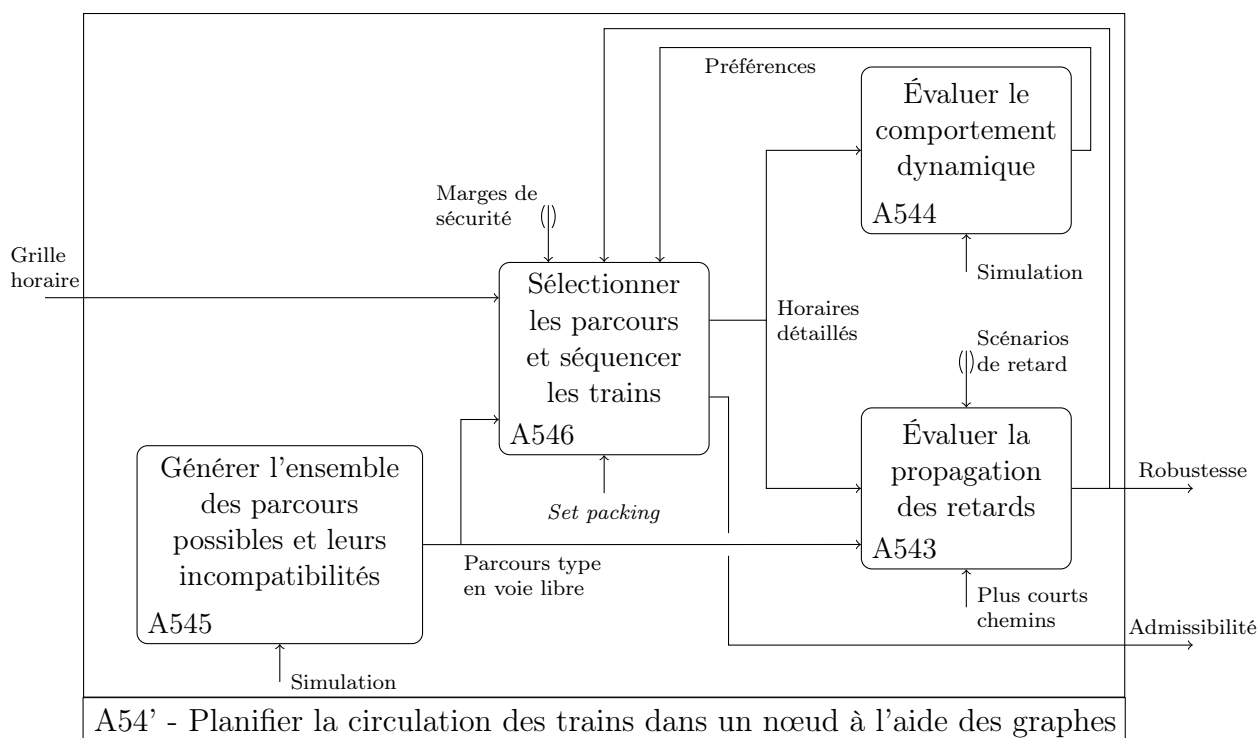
Préférences

Évaluer le comportement dynamique

A544

Simulation

Marges de sécurité

Grille horaire

Sélectionner les parcours et séquencer les trains

A546

Horaires détaillés

Scénarios de retard

Évaluer la propagation des retards

A543

Robustesse

Générer l'ensemble des parcours possibles et leurs incompatibilités

A545

*Set packing*

Parcours type en voie libre

Plus courts chemins

Admissibilité

Simulation

A54' - Planifier la circulation des trains dans un nœud à l'aide des graphes